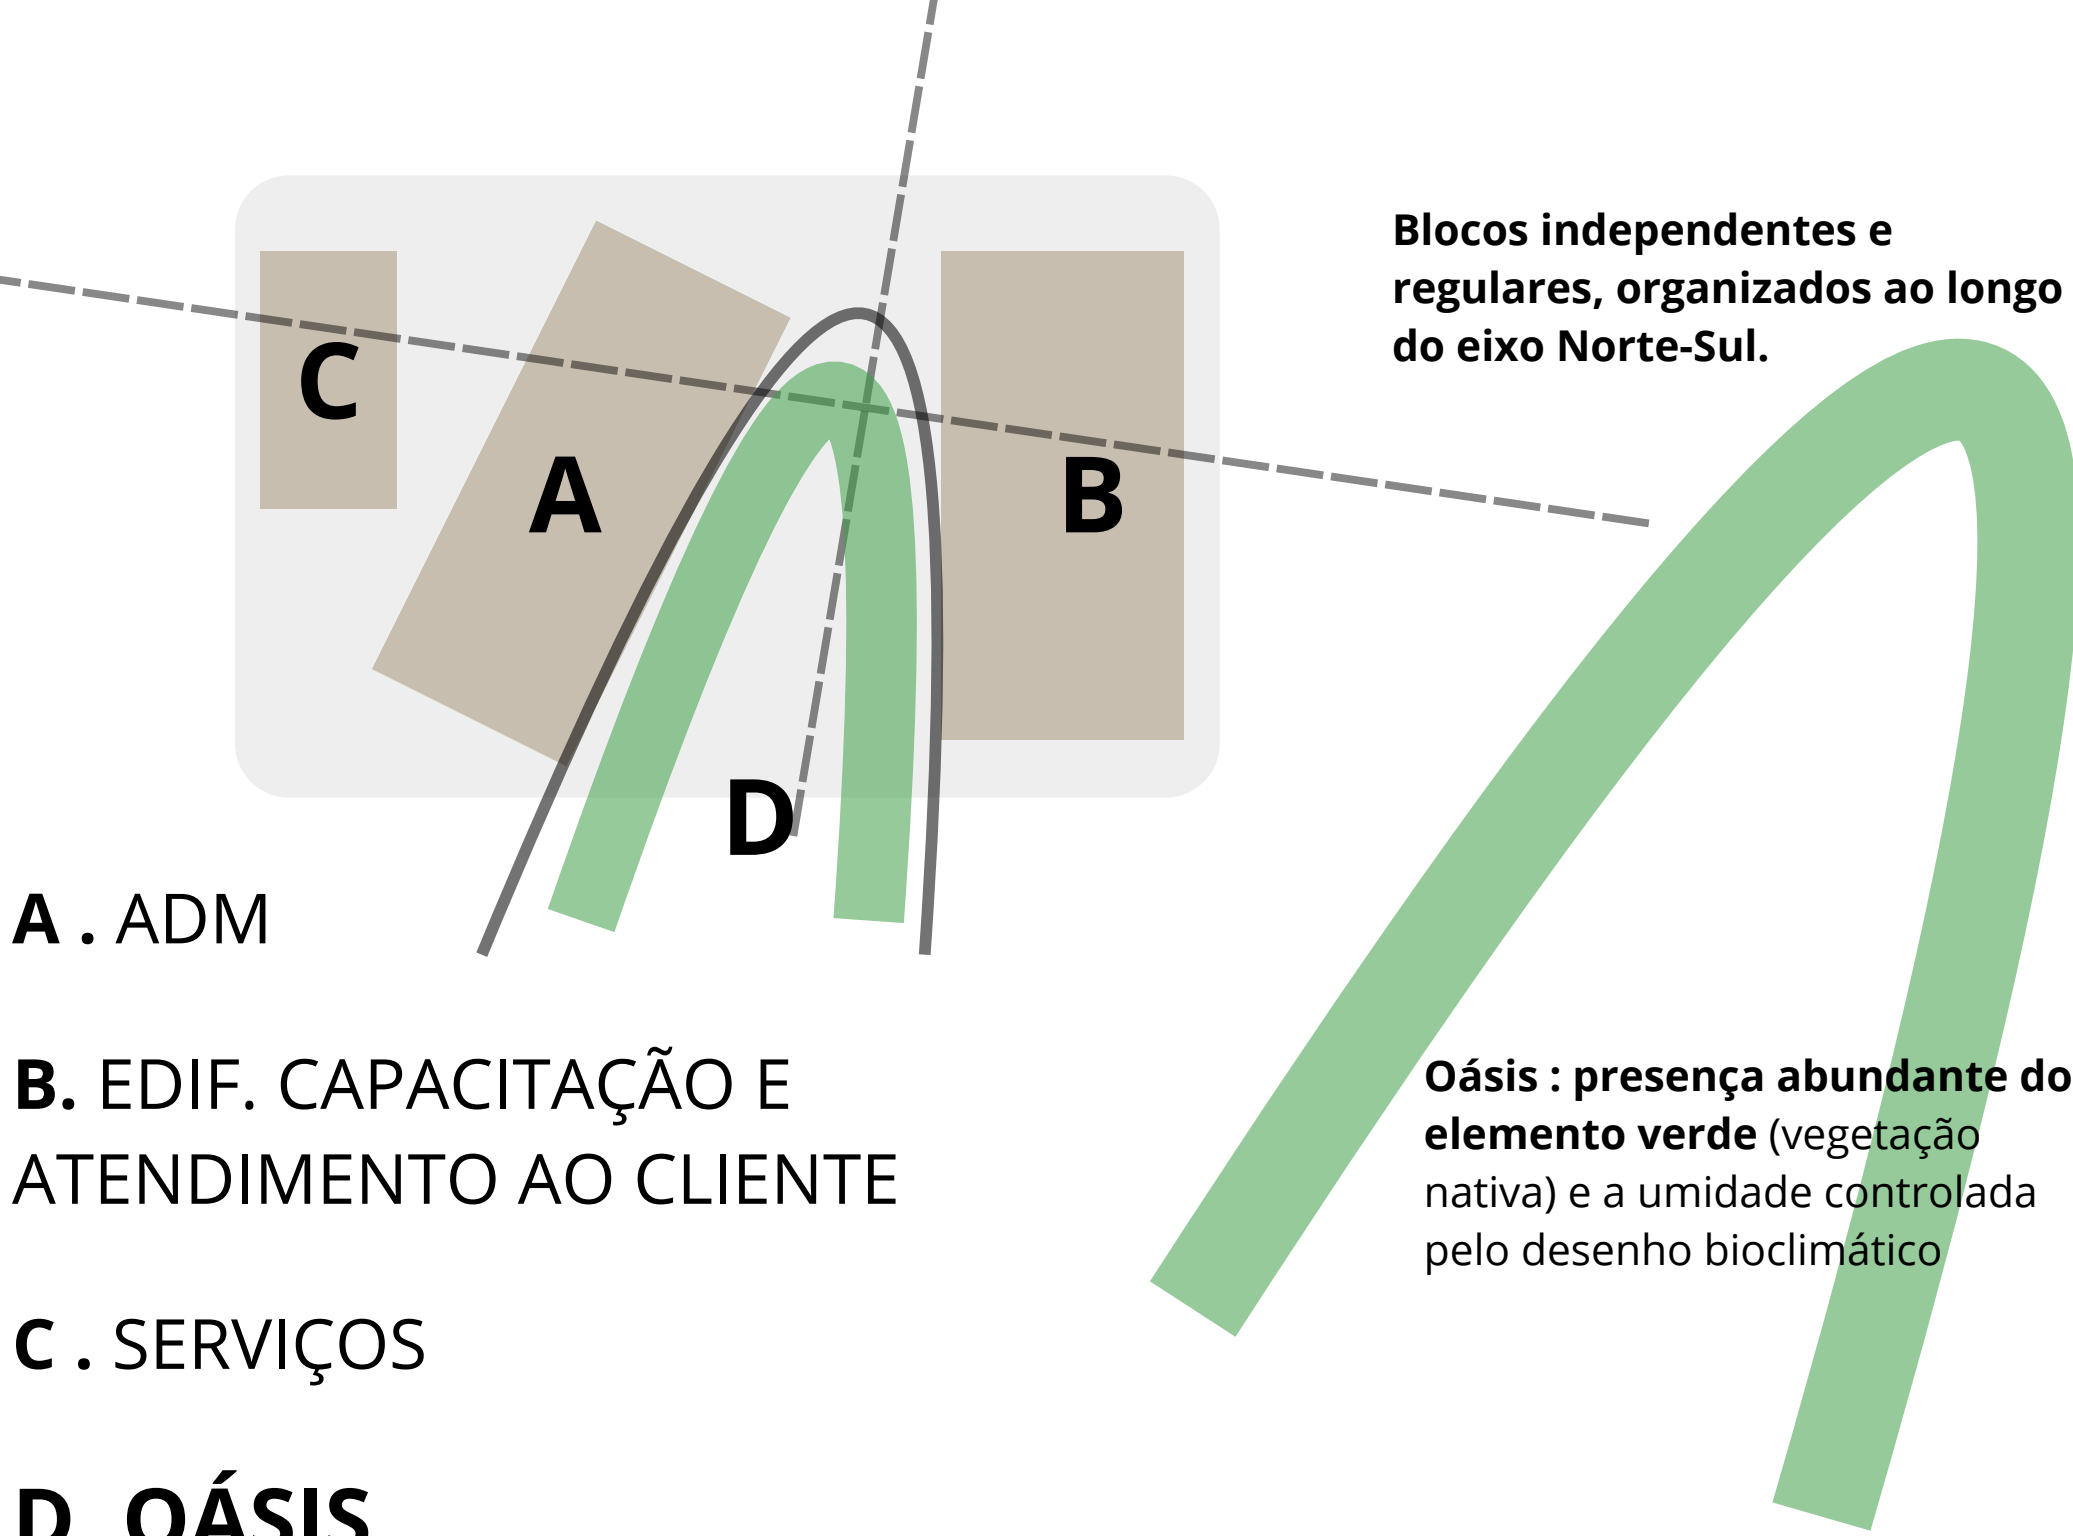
Blocos independentes e regulares, organizados ao longo do eixo Norte-Sul.

C

A

B

D

A . ADM

B. EDIF. CAPACITAÇÃO E ATENDIMENTO AO CLIENTE

C . SERVIÇOS

D. OÁSIS

Oásis : presença abundante do elemento verde (vegetação nativa) e a umidade controlada pelo desenho bioclimático